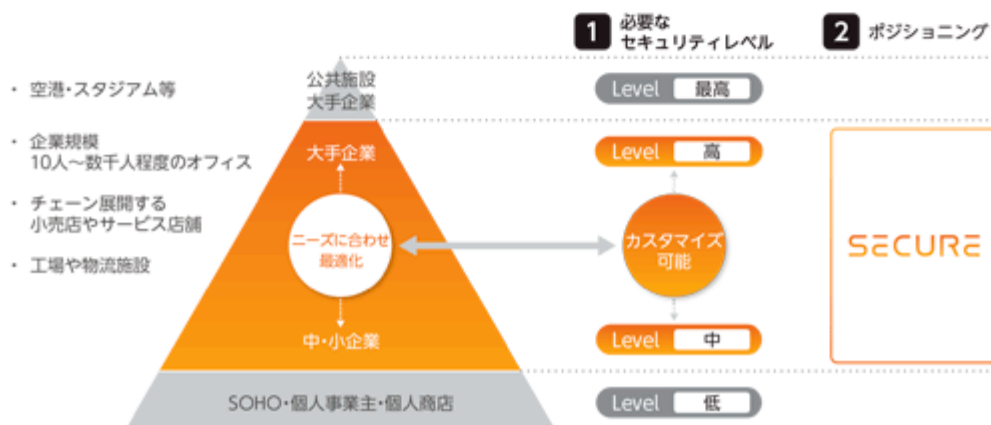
・ 空港・スタジアム等

・ 企業規模
10人～数千人程度のオフィス

・ チェーン展開する
小売店やサービス店舗

・ 工場や物流施設

公共施設
大手企業

大手企業

ニーズに合わせ
最適化

中・小企業

SOHO・個人事業主・個人商店

1 必要な
セキュリティレベル

Level 最高

Level 高

カスタマイズ
可能

Level 中

Level 低

2 ポジショニング

SECURE